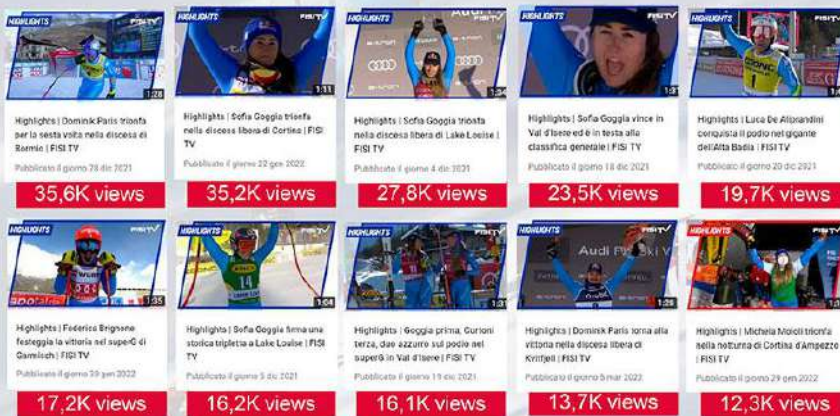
HIGHLIGHTS FISI TV 1:28
Highlights | Dominik Paris trionfa per la sesta volta nella discesa di Bormio | FISI TV
Pubblicato il giorno 28 dic 2021
35,6K views

HIGHLIGHTS FISI TV 1:11
Highlights | Sofia Goggia trionfa nella discesa libera di Cortina | FISI TV
Pubblicato il giorno 22 gen 2022
35,2K views

HIGHLIGHTS Audi FISI TV 1:34
Highlights | Sofia Goggia trionfa nella discesa libera di Lake Louise | FISI TV
Pubblicato il giorno 4 dic 2021
27,8K views

HIGHLIGHTS FISI TV 1:31
Highlights | Sofia Goggia vince in Val d'Isere ed è in testa alla classifica generale | FISI TV
Pubblicato il giorno 18 dic 2021
23,5K views

HIGHLIGHTS FISI TV
Highlights | Luca De Aliprandini conquista il podio nel gigante dell'Alta Badia | FISI TV
Pubblicato il giorno 20 dic 2021
19,7K views

HIGHLIGHTS FISI TV 1:35
Highlights | Federica Brignone festeggia la vittoria nel superG di Garmisch | FISI TV
Pubblicato il giorno 30 gen 2022
17,2K views

HIGHLIGHTS FISI TV 1:04
Highlights | Sofia Goggia firma una storica tripletta a Lake Louise | FISI TV
Pubblicato il giorno 5 dic 2021
16,2K views

HIGHLIGHTS FISI TV 1:31
Highlights | Goggia prima, Curioni terza, due azzurre sul podio nel superG in Val d'Isere | FISI TV
Pubblicato il giorno 19 dic 2021
16,1K views

HIGHLIGHTS FISI TV Audi FIS Ski W 1:29
Highlights | Dominik Paris torna alla vittoria nella discesa libera di Kvitfjell | FISI TV
Pubblicato il giorno 5 mar 2022
13,7K views

HIGHLIGHTS
Highlights | Michela Moioli trionfa nella notturna di Cortina d'Ampezzo | FISI TV
Pubblicato il giorno 29 gen 2022
12,3K views